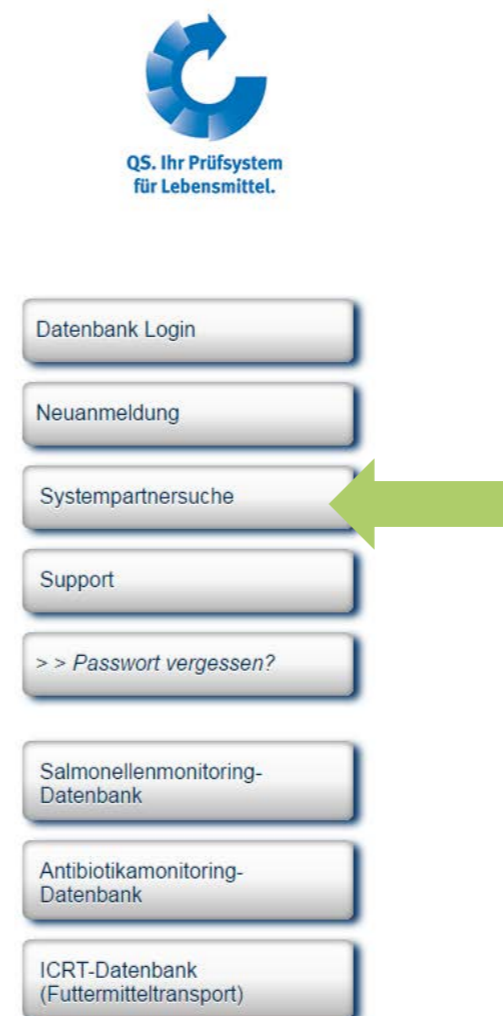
QS. Ihr Prüfsystem für Lebensmittel.

Datenbank Login

Neuanmeldung

Systempartnersuche

Support

> > Passwort vergessen?

Salmonellenmonitoring-Datenbank

Antibiotikamonitoring-Datenbank

ICRT-Datenbank (Futtermitteltransport)